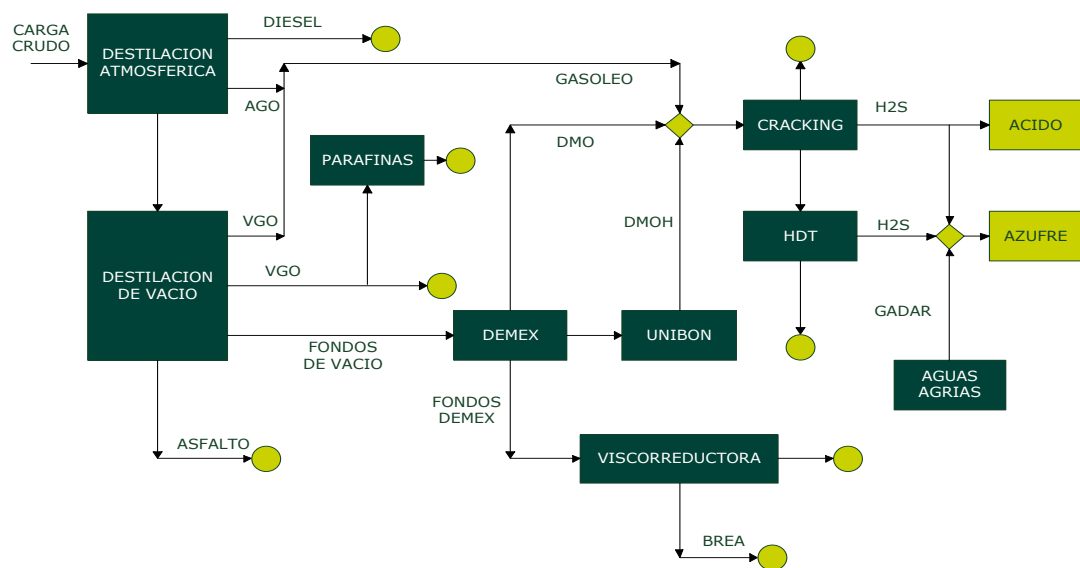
CARGA CRUDO

DESTILACION ATMOSFERICA

DIESEL

AGO

GASOLEO

DMO

CRACKING

H2S

ACIDO

PARAFINAS

VGO

DESTILACION DE VACIO

VGO

DMOH

HDT

H2S

AZUFRE

GADAR

FONDOS DE VACIO

DEMEX

UNIBON

AGUAS AGRIAS

FONDOS DEMEX

ASFALTO

VISCORREDUCTORA

BREA